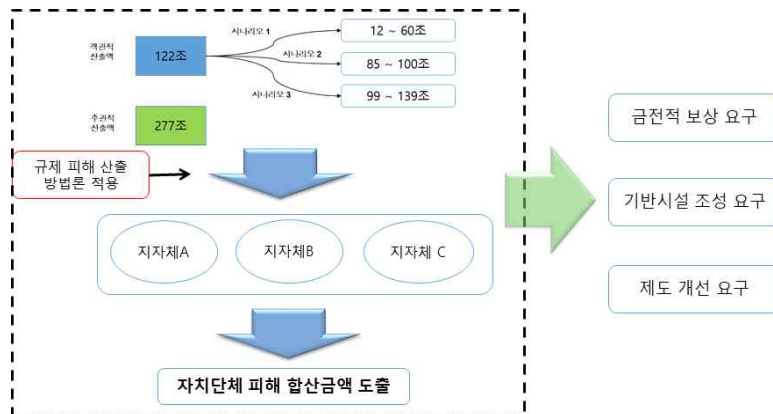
객관적 산출액

122조

시나리오 1

12 ~ 60조

시나리오 2

85 ~ 100조

시나리오 3

99 ~ 139조

주관적 산출액

277조

규제 피해 산출 방법론 적용

지자체A

지자체B

지자체 C

자치단체 피해 합산금액 도출

금전적 보상 요구

기반시설 조성 요구

제도 개선 요구